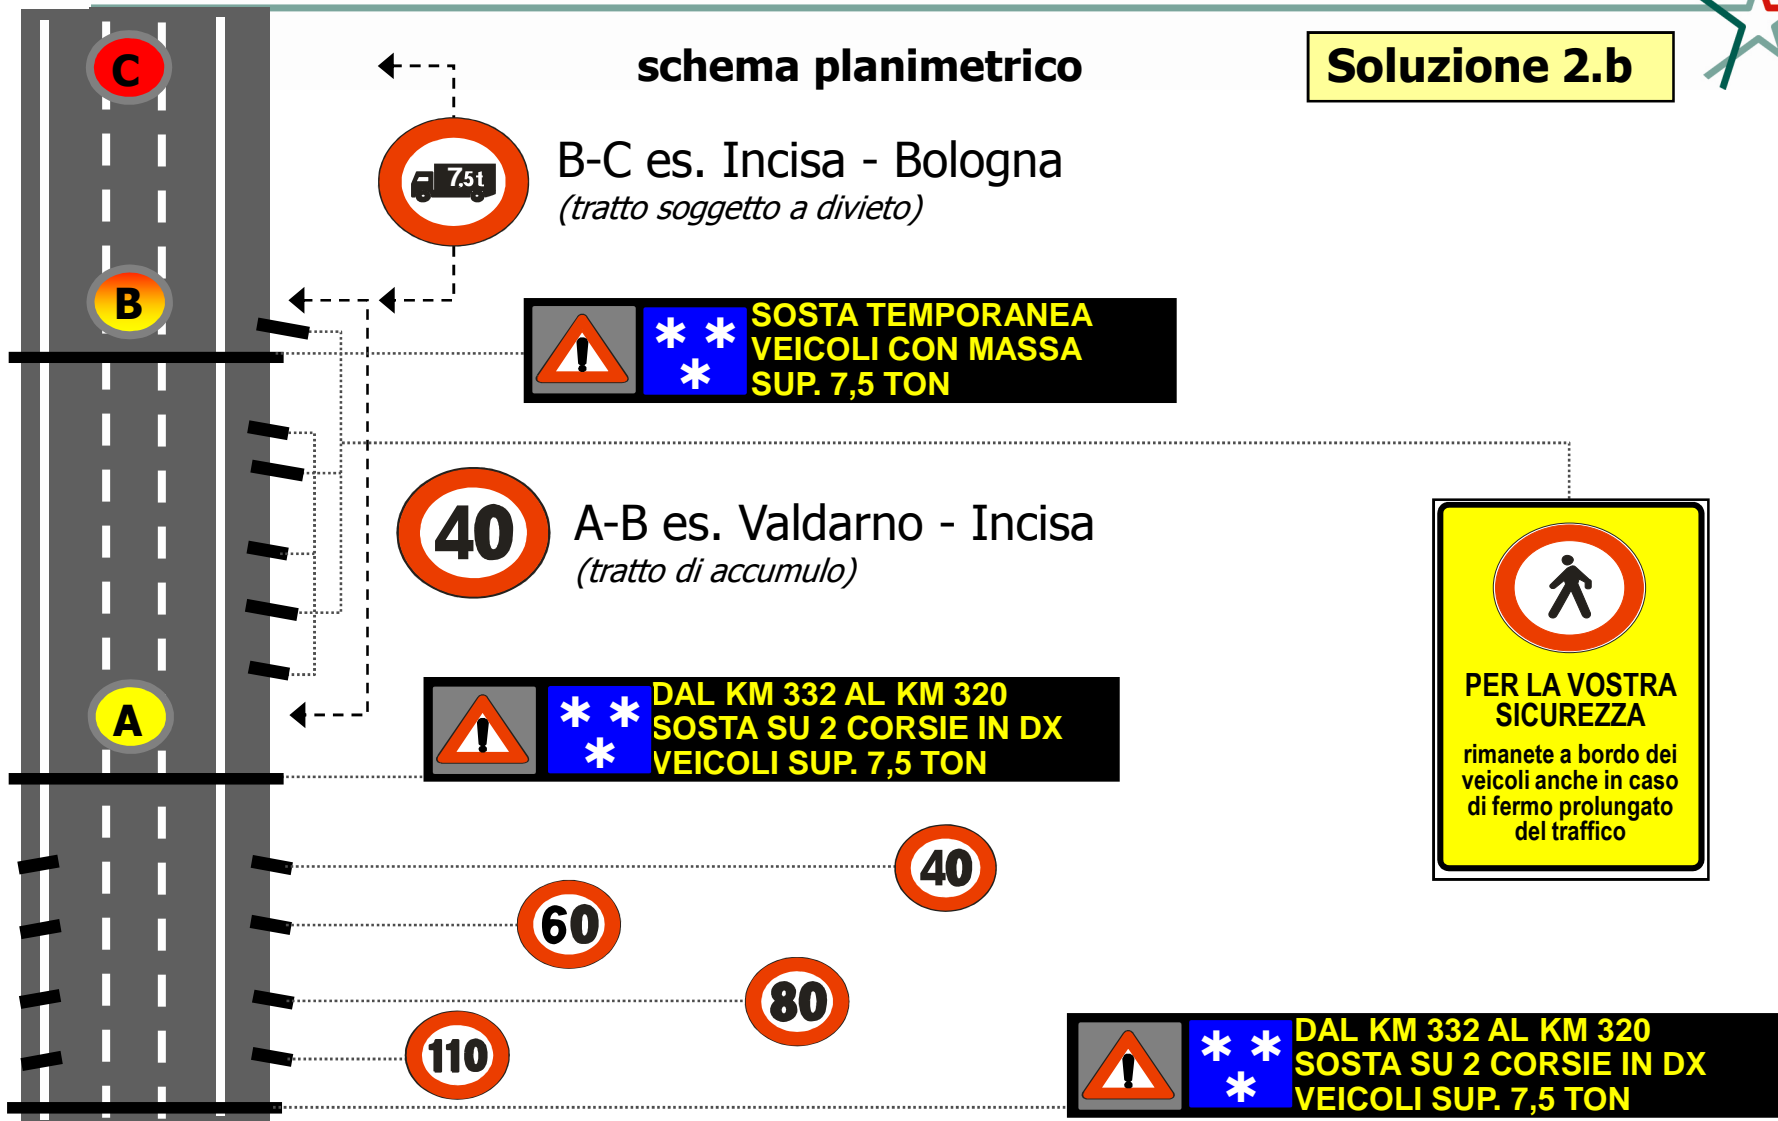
C

schema planimetrico

Soluzione 2.b

7,5t

B-C es. Incisa - Bologna
(tratto soggetto a divieto)

B

SOSTA TEMPORANEA
VEICOLI CON MASSA
SUP. 7,5 TON

40

A-B es. Valdarno - Incisa
(tratto di accumulo)

PER LA VOSTRA SICUREZZA
rimanete a bordo dei veicoli anche in caso di fermo prolungato del traffico

A

DAL KM 332 AL KM 320
SOSTA SU 2 CORSIE IN DX
VEICOLI SUP. 7,5 TON

40

60

80

110

DAL KM 332 AL KM 320
SOSTA SU 2 CORSIE IN DX
VEICOLI SUP. 7,5 TON